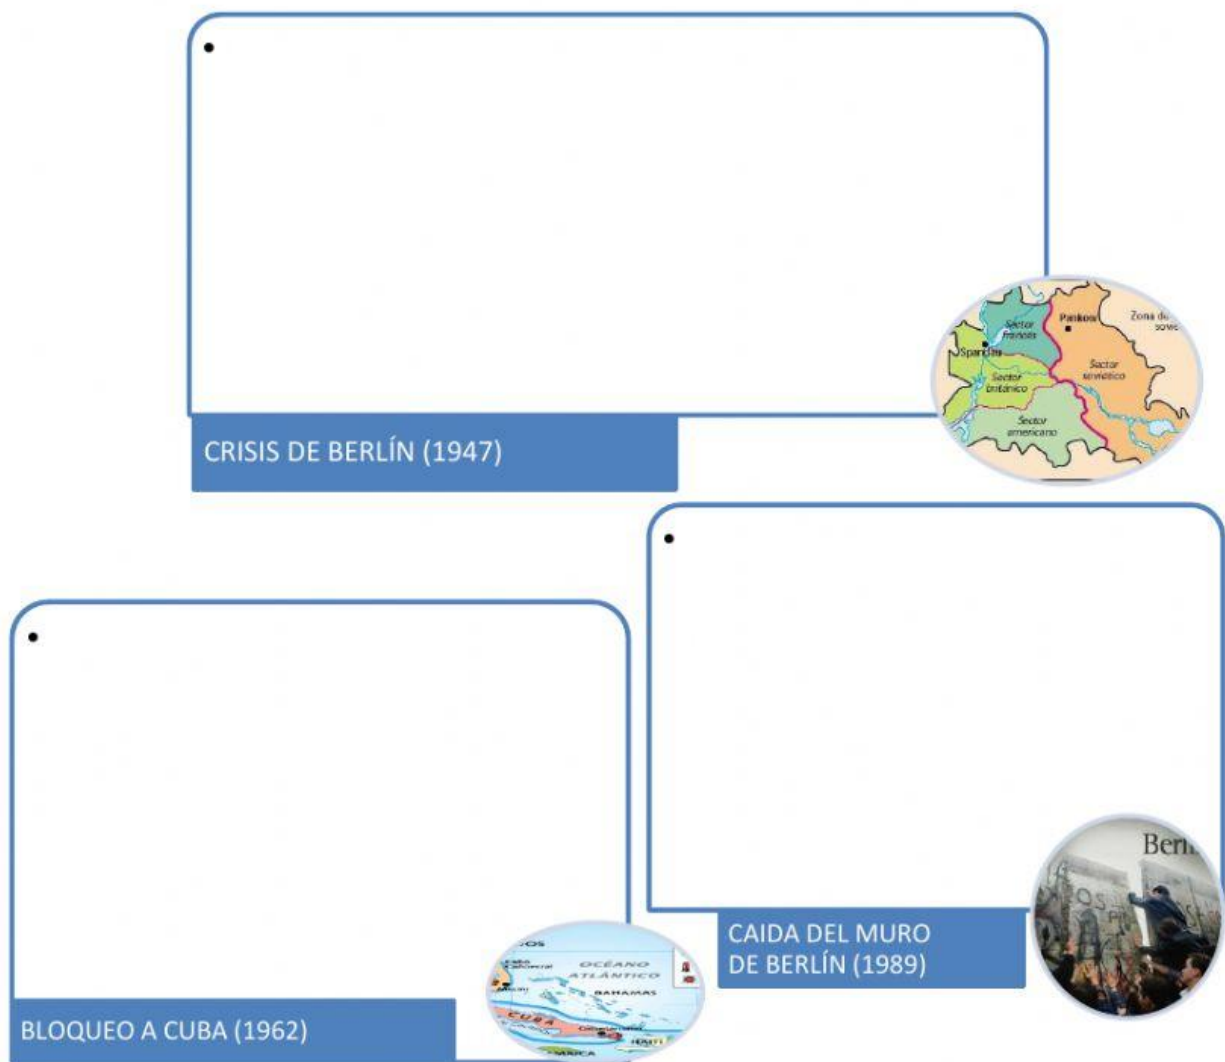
•

CRISIS DE BERLÍN (1947)

Sector francés
Pankow
Zona de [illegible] sovi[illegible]
Spandau
Sector británico
Sector soviético
Sector americano

•

•

BLOQUEO A CUBA (1962)

OCÉANO ATLÁNTICO
BAHAMAS
CUBA
HAITÍ

CAIDA DEL MURO DE BERLÍN (1989)

Berl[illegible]